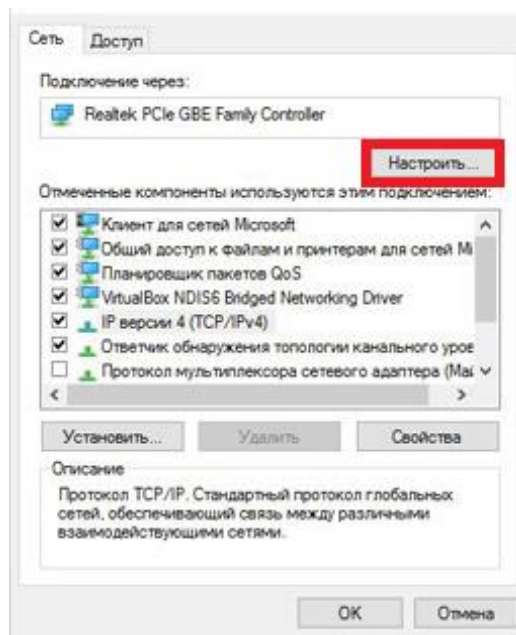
Сеть Доступ

Подключение через:

Realtek PCIe GBE Family Controller

Настроить...

Отмеченные компоненты используются этим подключением:

Клиент для сетей Microsoft
Общий доступ к файлам и принтерам для сетей Mi
Планировщик пакетов QoS
VirtualBox NDIS6 Bridged Networking Driver
IP версии 4 (TCP/IPv4)
Ответчик обнаружения топологии канального уров
Протокол мультиплексора сетевого адаптера (Ma

Установить... Удалить Свойства

Описание

Протокол TCP/IP. Стандартный протокол глобальных сетей, обеспечивающий связь между различными взаимодействующими сетями.

OK Отмена